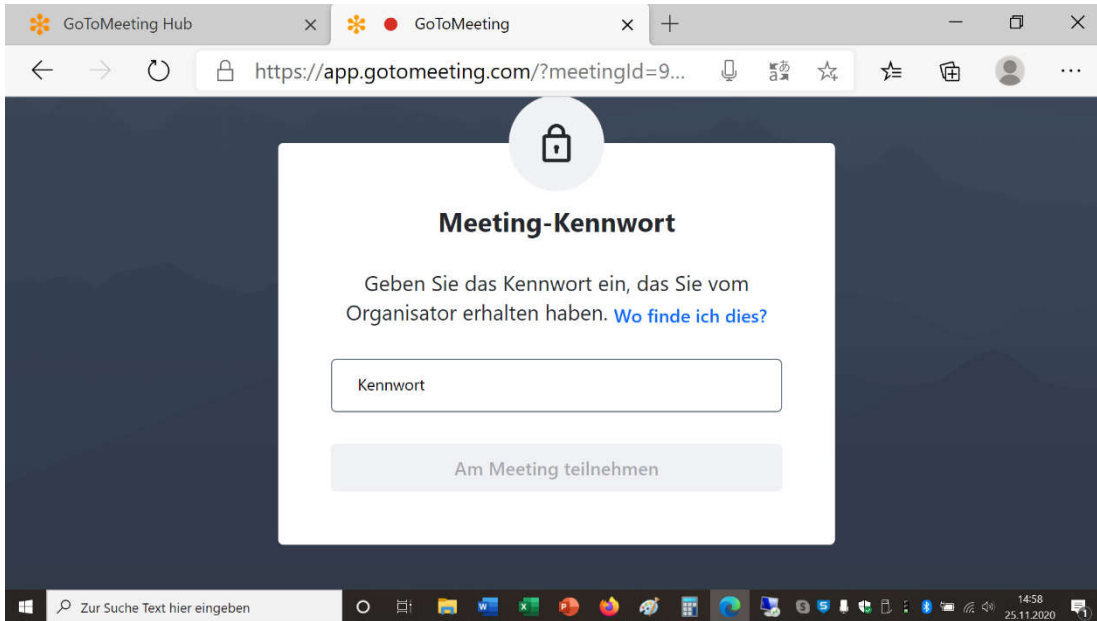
GoToMeeting Hub
GoToMeeting
https://app.gotomeeting.com/?meetingId=9...

Meeting-Kennwort

Geben Sie das Kennwort ein, das Sie vom Organisator erhalten haben. Wo finde ich dies?

Kennwort

Am Meeting teilnehmen

Zur Suche Text hier eingeben
14:58
25.11.2020